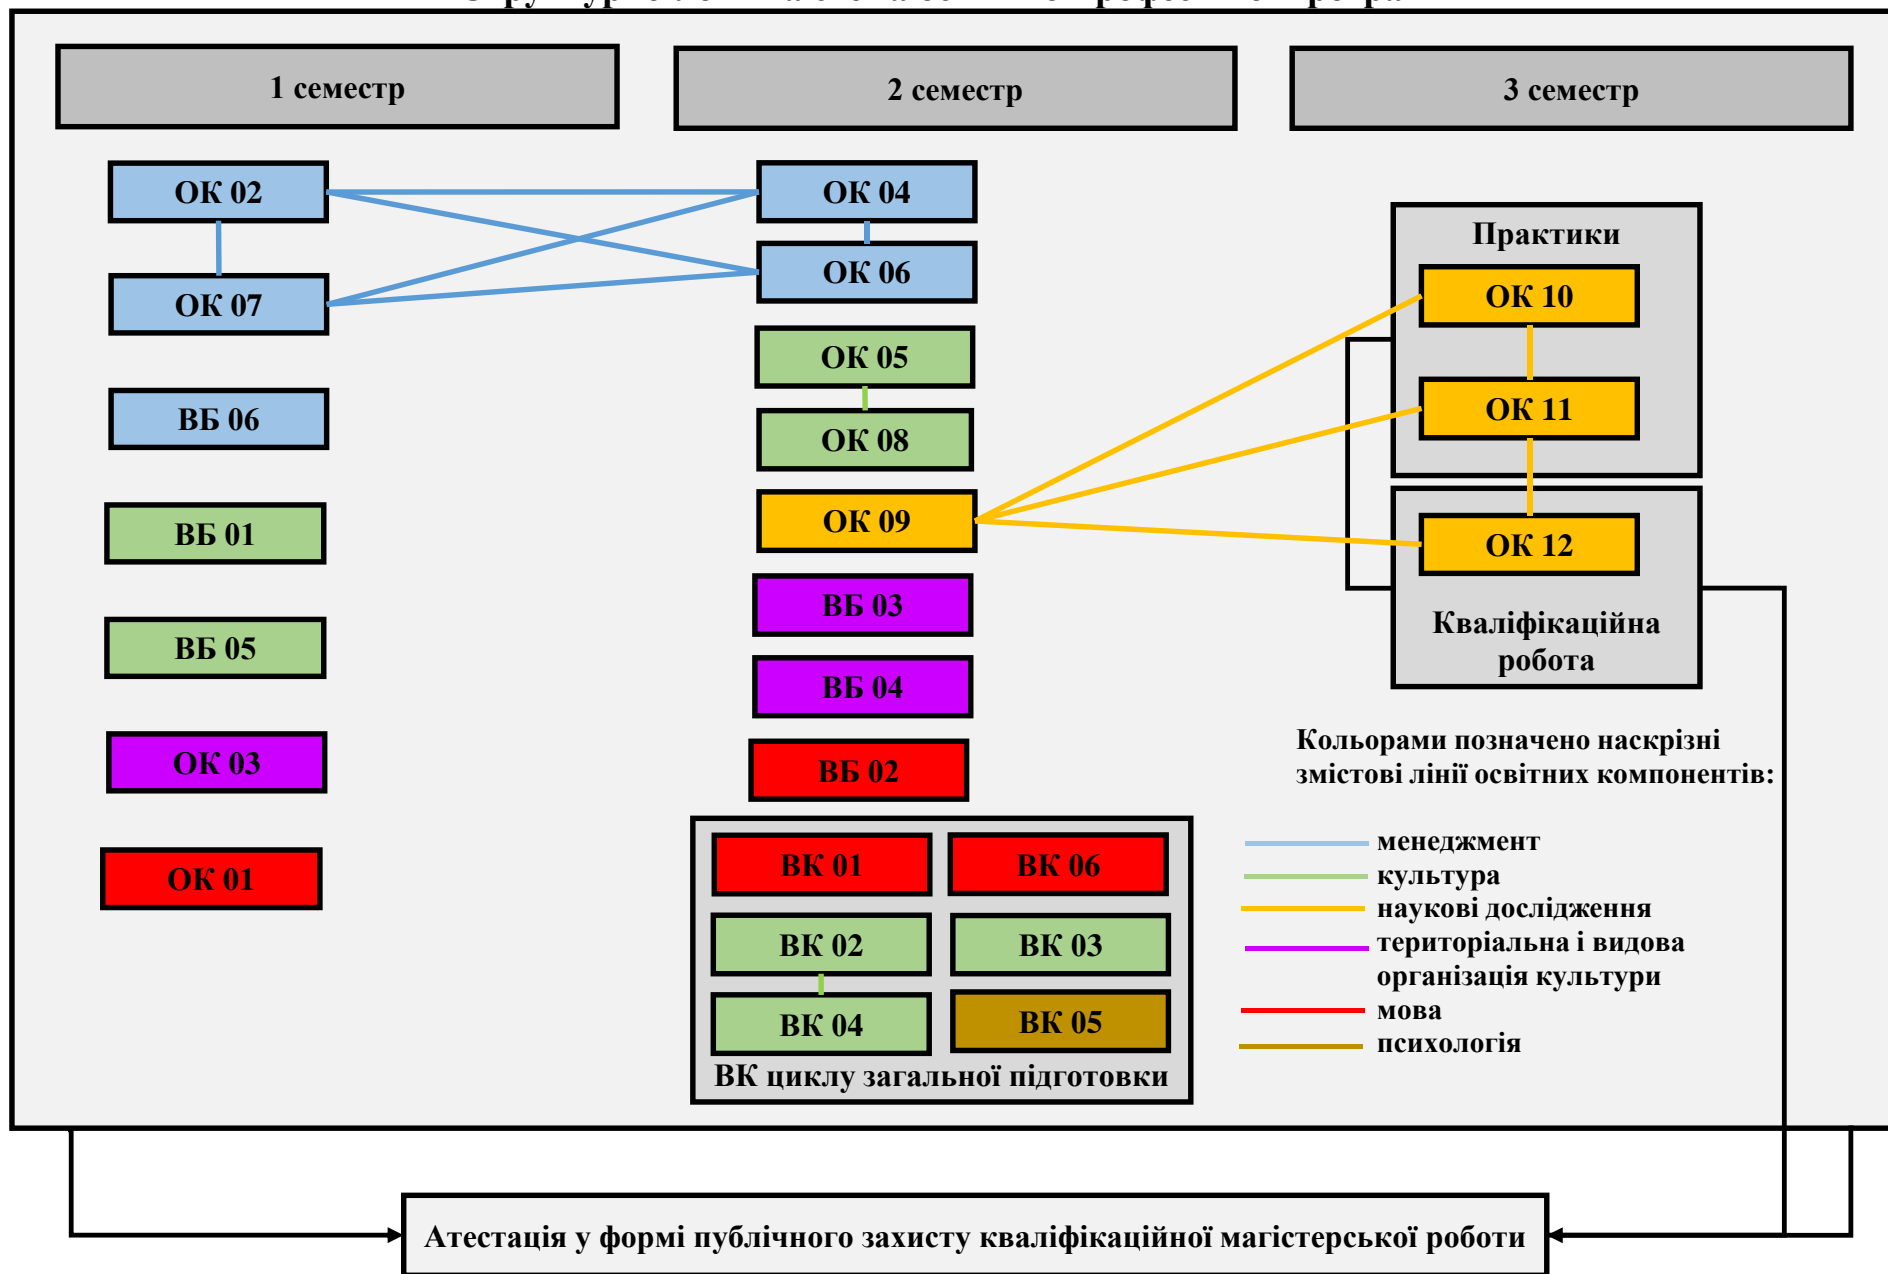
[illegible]

1 семестр

2 семестр

3 семестр

ОК 02

ОК 07

ВБ 06

ВБ 01

ВБ 05

ОК 03

ОК 01

ОК 04

ОК 06

ОК 05

ОК 08

ОК 09

ВБ 03

ВБ 04

ВБ 02

Практики

ОК 10

ОК 11

ОК 12

Кваліфікаційна робота

Кольорами позначено наскрізні змістові лінії освітніх компонентів:

менеджмент
культура
наукові дослідження
територіальна і видова організація культури
мова
психологія

ВК 01

ВК 06

ВК 02

ВК 03

ВК 04

ВК 05

ВК циклу загальної підготовки

Атестація у формі публічного захисту кваліфікаційної магістерської роботи